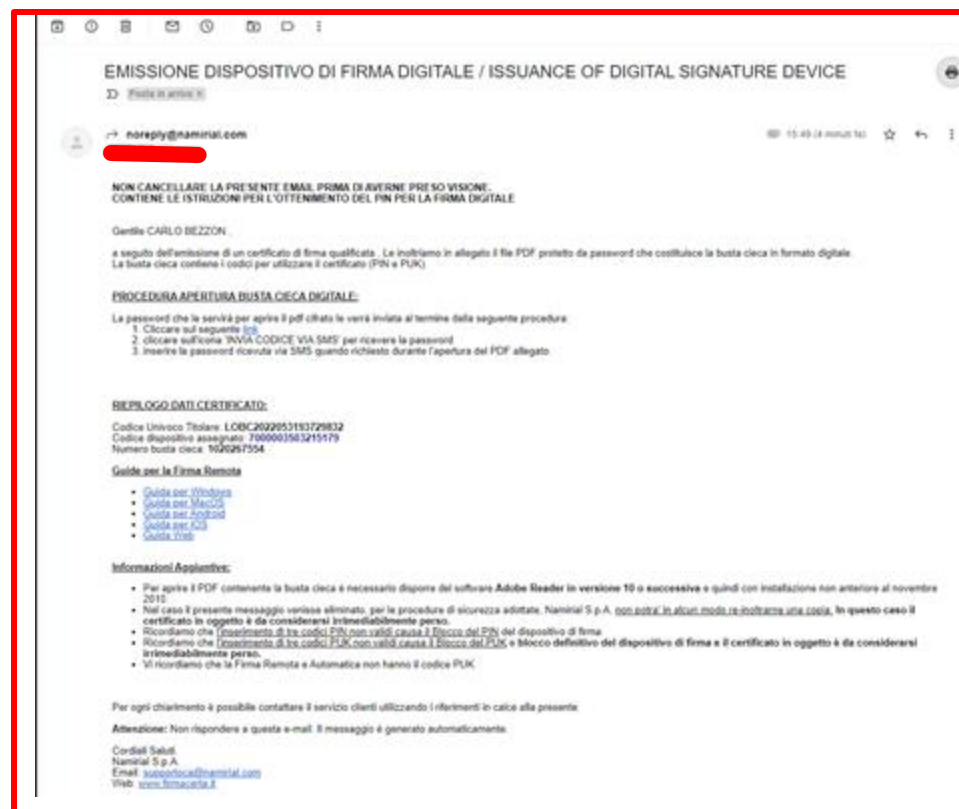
EMISSIONE DISPOSITIVO DI FIRMA DIGITALE / ISSUANCE OF DIGITAL SIGNATURE DEVICE

Posta in arrivo ×

noreply@namirial.com

15:49 (4 minuti fa)

NON CANCELLARE LA PRESENTE EMAIL PRIMA DI AVERNE PRESO VISIONE.
CONTIENE LE ISTRUZIONI PER L'OTTENIMENTO DEL PIN PER LA FIRMA DIGITALE

Gentile CARLO BEZZON,

a seguito dell'emissione di un certificato di firma qualificata , Le inoltriamo in allegato il file PDF protetto da password che costituisce la busta cieca in formato digitale.
La busta cieca contiene i codici per utilizzare il certificato (PIN e PUK).

PROCEDURA APERTURA BUSTA CIECA DIGITALE:

La password che le servirà per aprire il pdf cifrato le verrà inviata al termine della seguente procedura:
1. Cliccare sul seguente link
2. cliccare sull'icona "INVIA CODICE VIA SMS" per ricevere la password
3. Inserire la password ricevuta via SMS quando richiesto durante l'apertura del PDF allegato

RIEPILOGO DATI CERTIFICATO:

Codice Univoco Titolare: LOBC2022053193729832
Codice dispositivo assegnato: 7000003503215179
Numero busta cieca: 1020267554

Guide per la Firma Remota

- Guida per Windows
- Guida per MacOS
- Guida per Android
- Guida per IOS
- Guida Web

Informazioni Aggiuntive:

- Per aprire il PDF contenente la busta cieca è necessario disporre del software Adobe Reader in versione 10 o successiva e quindi con installazione non anteriore al novembre 2010.
- Nel caso il presente messaggio venisse eliminato, per le procedure di sicurezza adottate, Namirial S.p.A. non potrà in alcun modo re-inoltrarne una copia. In questo caso il certificato in oggetto è da considerarsi irrimediabilmente perso.
- Ricordiamo che l'inserimento di tre codici PIN non validi causa il Blocco del PIN del dispositivo di firma.
- Ricordiamo che l'inserimento di tre codici PUK non validi causa il Blocco del PUK e blocco definitivo del dispositivo di firma e il certificato in oggetto è da considerarsi irrimediabilmente perso.
- Vi ricordiamo che la Firma Remota e Automatica non hanno il codice PUK

Per ogni chiarimento è possibile contattare il servizio clienti utilizzando i riferimenti in calce alla presente.

Attenzione: Non rispondere a questa e-mail. Il messaggio è generato automaticamente.

Cordiali Saluti,
Namirial S.p.A.
Email: supportoca@namirial.com
Web: www.firmacerta.it